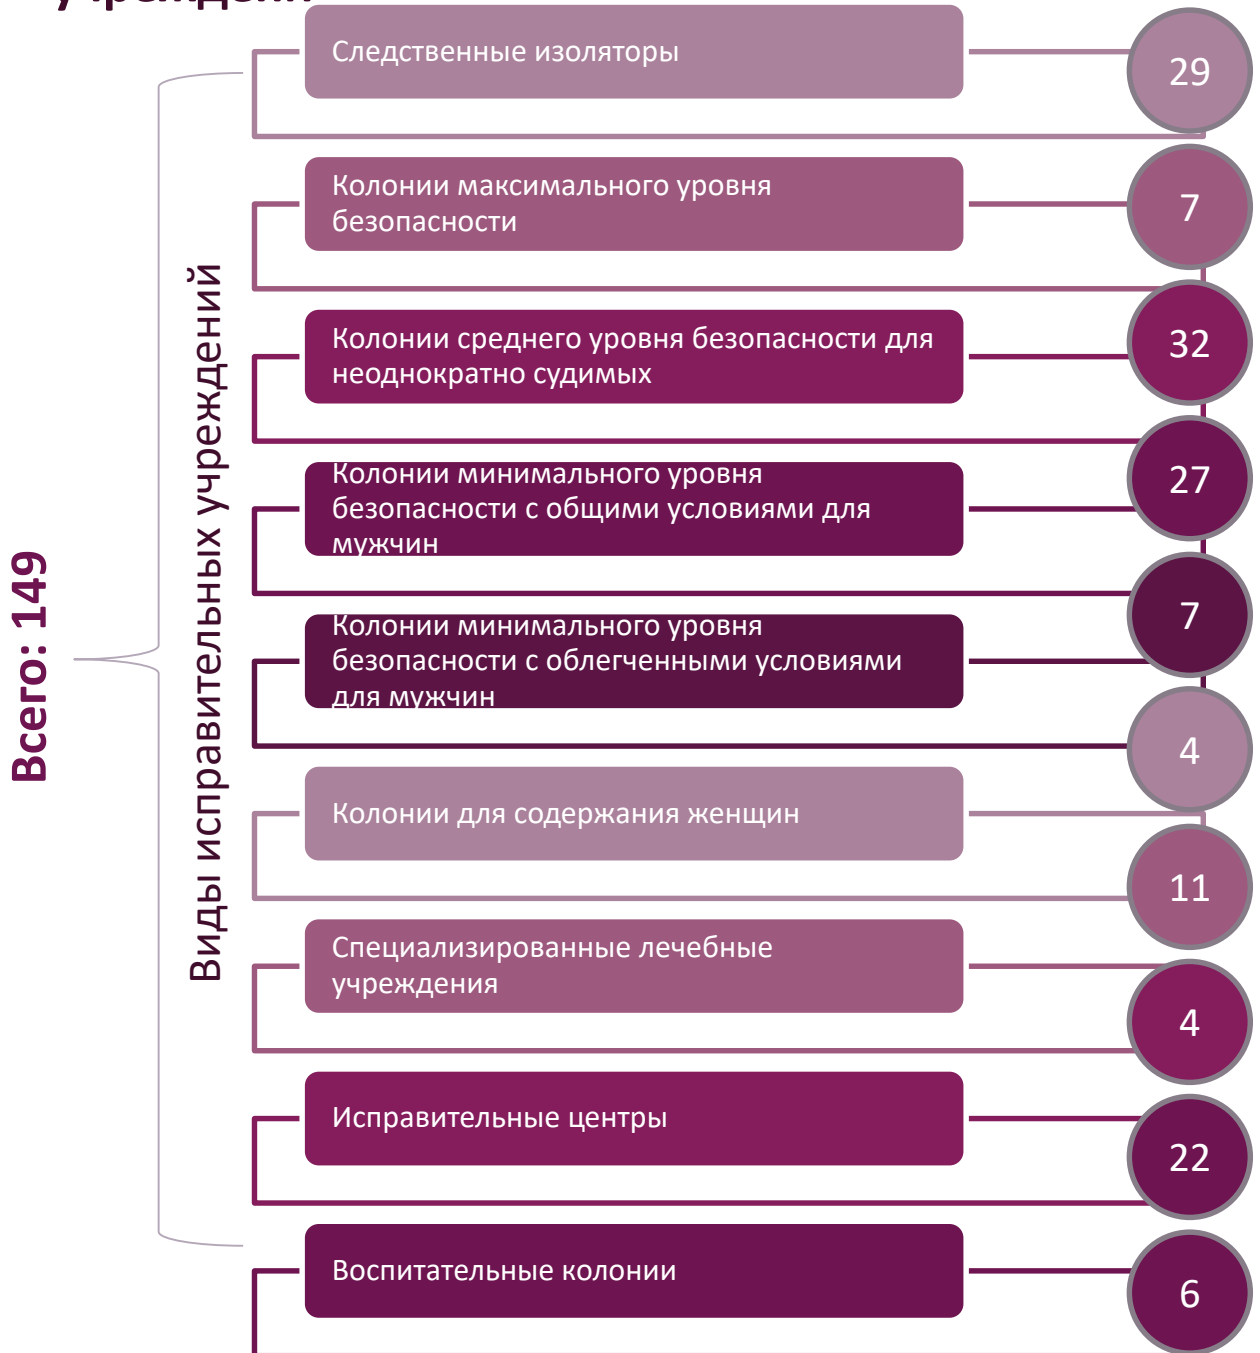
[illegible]

Всего: 149

Виды исправительных учреждений

Следственные изоляторы

29

Колонии максимального уровня безопасности

7

Колонии среднего уровня безопасности для неоднократно судимых

32

Колонии минимального уровня безопасности с общими условиями для мужчин

27

Колонии минимального уровня безопасности с облегченными условиями для мужчин

7

4

Колонии для содержания женщин

11

Специализированные лечебные учреждения

4

Исправительные центры

22

Воспитательные колонии

6